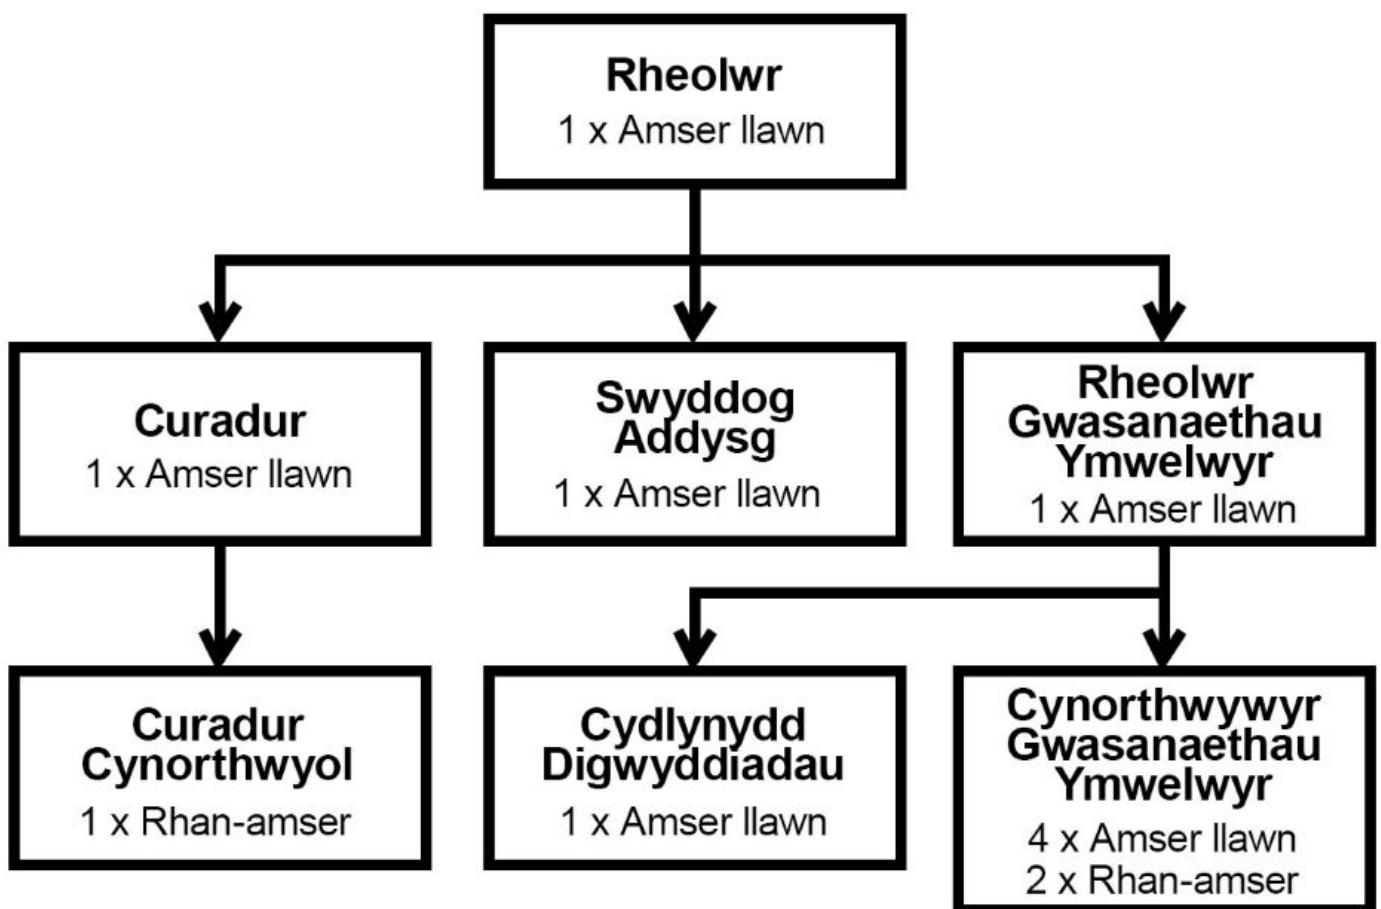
Rheolwr
1 x Amser llawn

Curadur
1 x Amser llawn

Swyddog Addysg
1 x Amser llawn

Rheolwr Gwasanaethau Ymwelwyr
1 x Amser llawn

Curadur Cynorthwyol
1 x Rhan-amser

Cydlynydd Digwyddiadau
1 x Amser llawn

Cynorthwywyr Gwasanaethau Ymwelwyr
4 x Amser llawn
2 x Rhan-amser